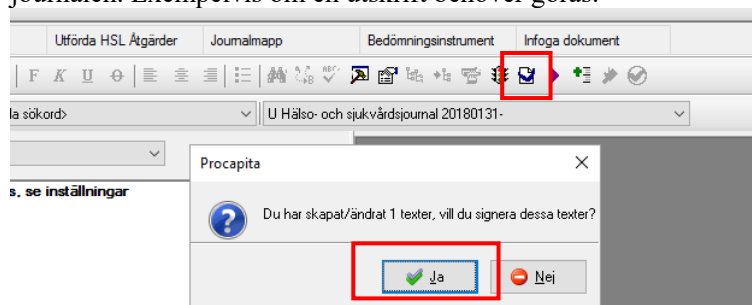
journalen. Exempelvis om en utskrift behöver göras.

Utförda HSL Åtgärder | Journalmapp | Bedömningsinstrument | Infoga dokument

F K U

la sökord> | U Hälso- och sjukvårdsjournal 20180131-

s, se inställningar

Procapita

Du har skapat/ändrat 1 texter, vill du signera dessa texter?

Ja | Nej